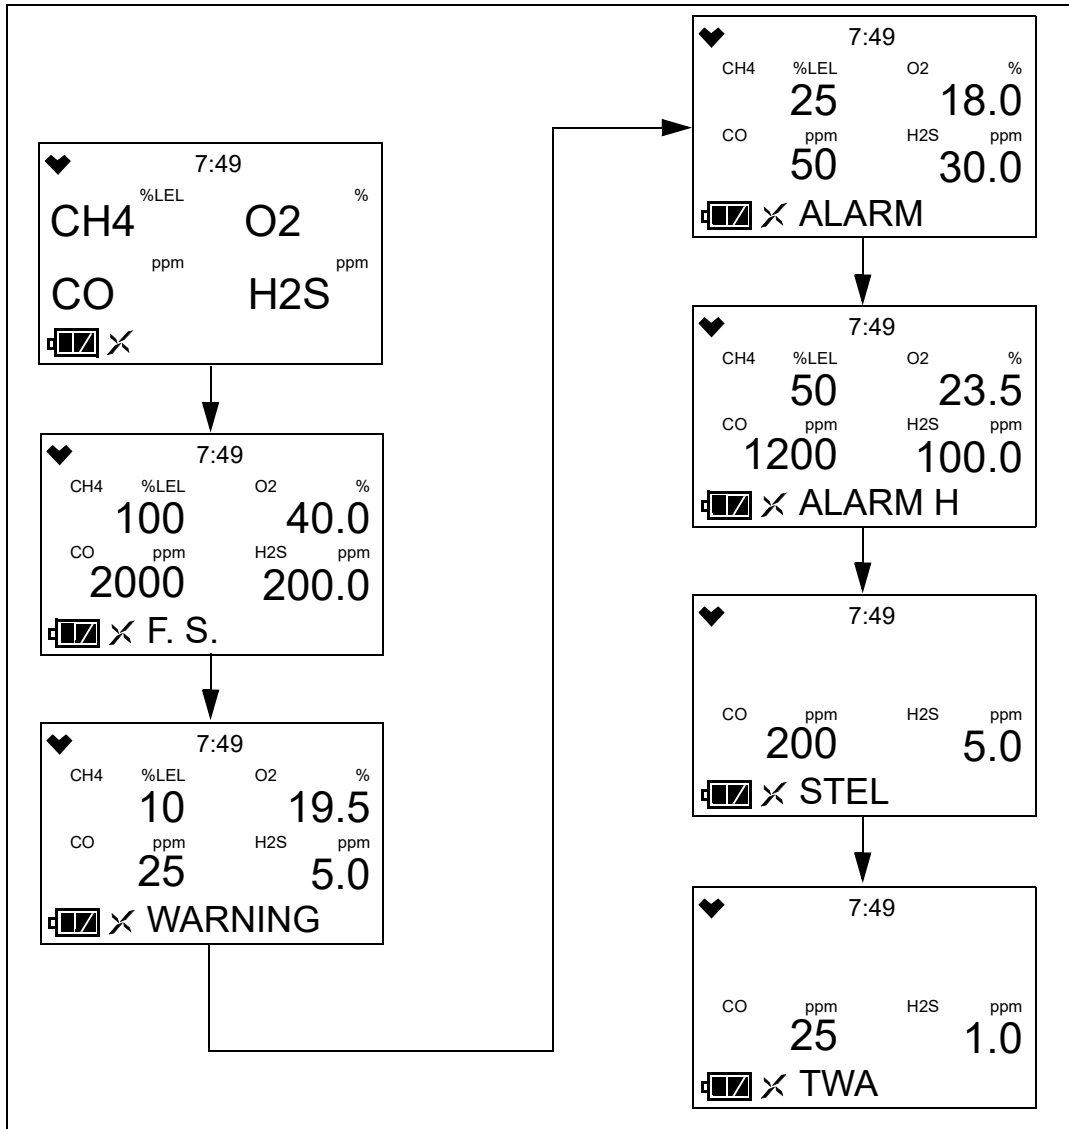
7:49
%LEL %
CH4 O2
ppm ppm
CO H2S

7:49
CH4 %LEL O2 %
100 40.0
CO ppm H2S ppm
2000 200.0
F. S.

7:49
CH4 %LEL O2 %
10 19.5
CO ppm H2S ppm
25 5.0
WARNING

7:49
CH4 %LEL O2 %
25 18.0
CO ppm H2S ppm
50 30.0
ALARM

7:49
CH4 %LEL O2 %
50 23.5
CO ppm H2S ppm
1200 100.0
ALARM H

7:49
CO ppm H2S ppm
200 5.0
STEL

7:49
CO ppm H2S ppm
25 1.0
TWA